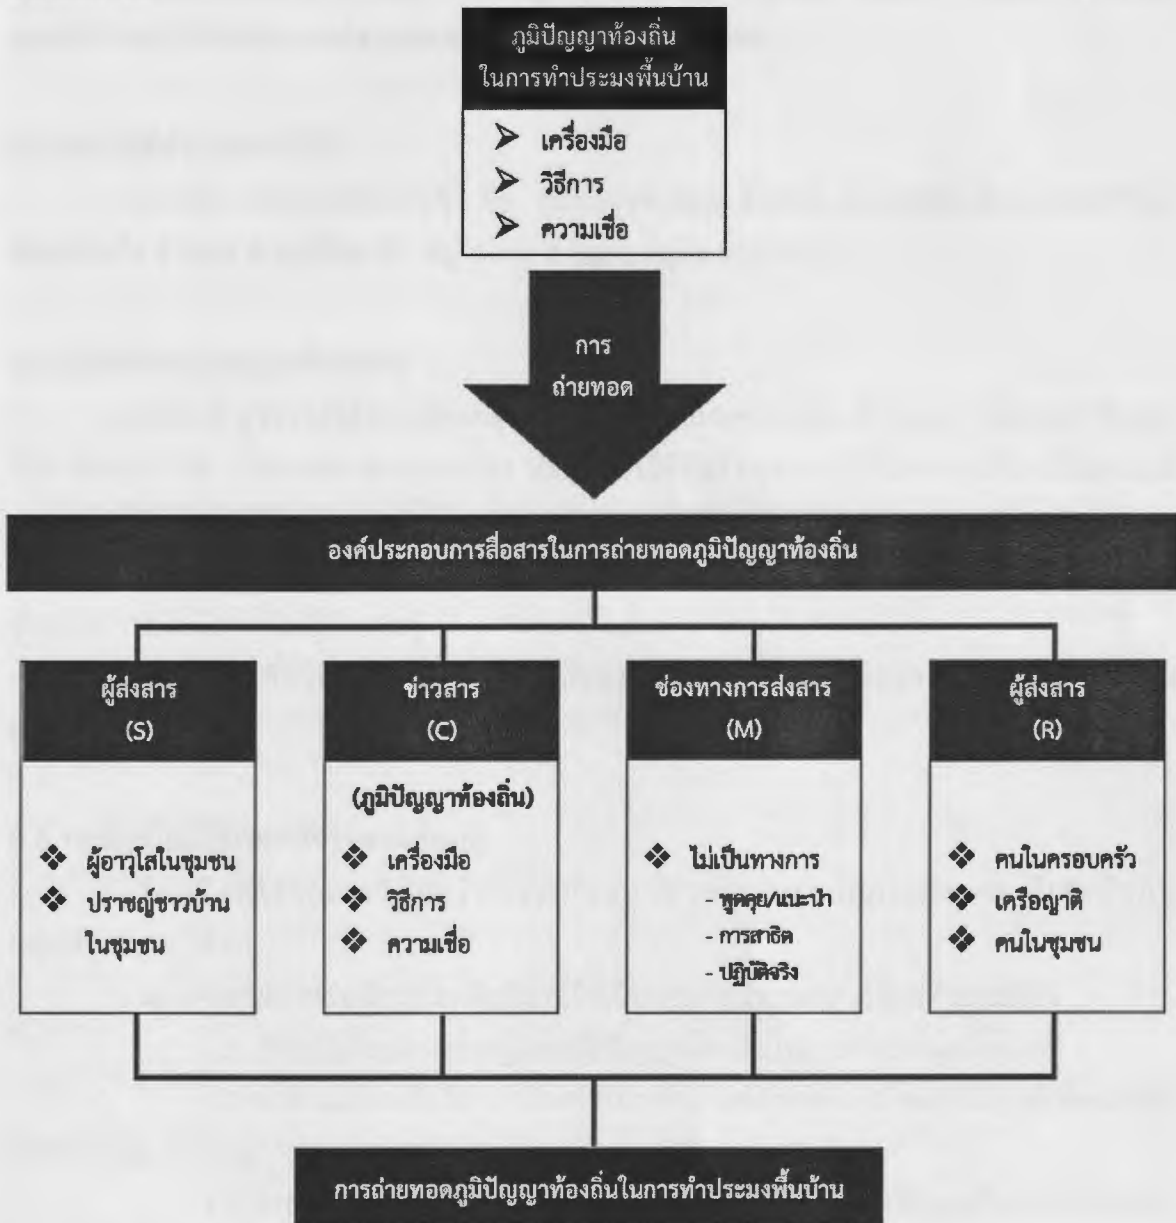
ภูมิปัญญาท้องถิ่น
ในการทำประมงพื้นบ้าน

➤ เครื่องมือ
➤ วิธีการ
➤ ความเชื่อ

การ
ถ่ายทอด

องค์ประกอบการสื่อสารในการถ่ายทอดภูมิปัญญาท้องถิ่น

ผู้ส่งสาร
(S)

❖ ผู้อาวุโสในชุมชน
❖ ปราชญ์ชาวบ้านในชุมชน

ข่าวสาร
(C)

(ภูมิปัญญาท้องถิ่น)
❖ เครื่องมือ
❖ วิธีการ
❖ ความเชื่อ

ช่องทางการส่งสาร
(M)

❖ ไม่เป็นทางการ
- พูดคุย/แนะนำ
- การสาธิต
- ปฏิบัติจริง

ผู้ส่งสาร
(R)

❖ คนในครอบครัว
❖ เครือญาติ
❖ คนในชุมชน

การถ่ายทอดภูมิปัญญาท้องถิ่นในการทำประมงพื้นบ้าน